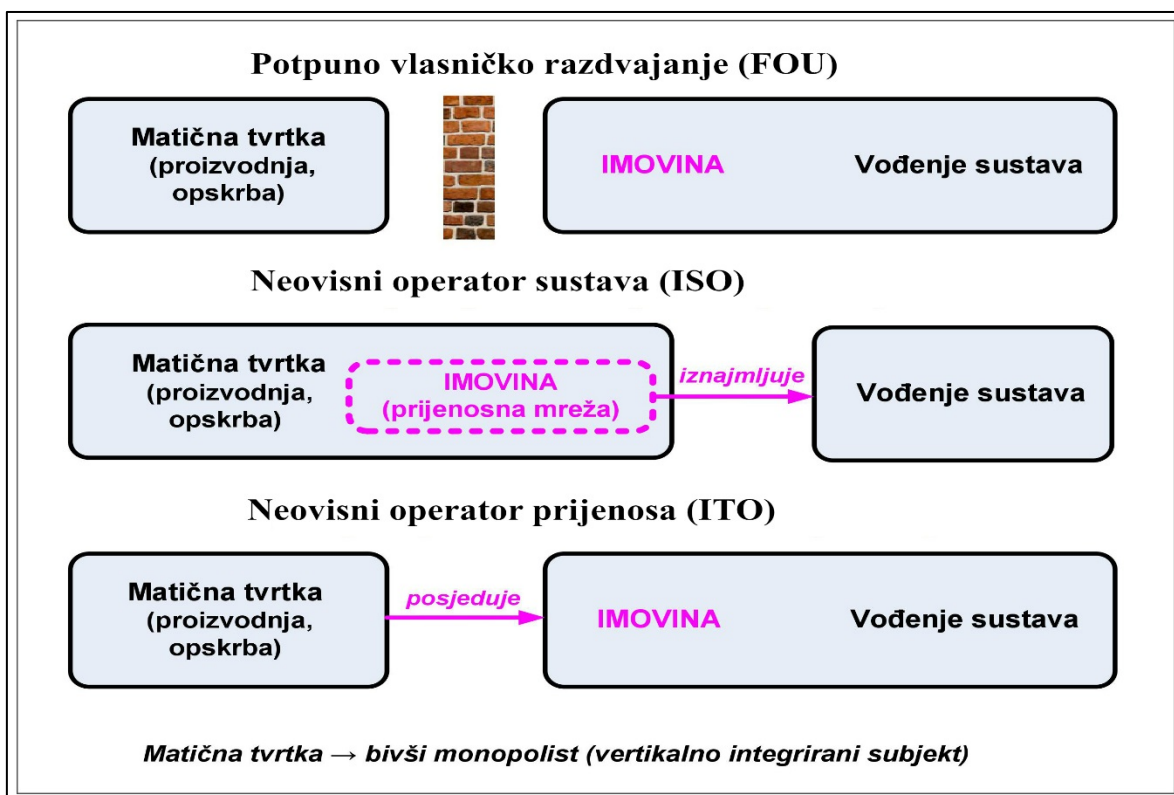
Potpuno vlasničko razdvajanje (FOU)

Matična tvrtka (proizvodnja, opskrba)

IMOVINA

Vođenje sustava

Neovisni operator sustava (ISO)

Matična tvrtka (proizvodnja, opskrba)

IMOVINA (prijenosna mreža)

iznajmljuje

Vođenje sustava

Neovisni operator prijenosa (ITO)

Matična tvrtka (proizvodnja, opskrba)

posjeduje

IMOVINA

Vođenje sustava

Matična tvrtka → bivši monopolist (vertikalno integrirani subjekt)